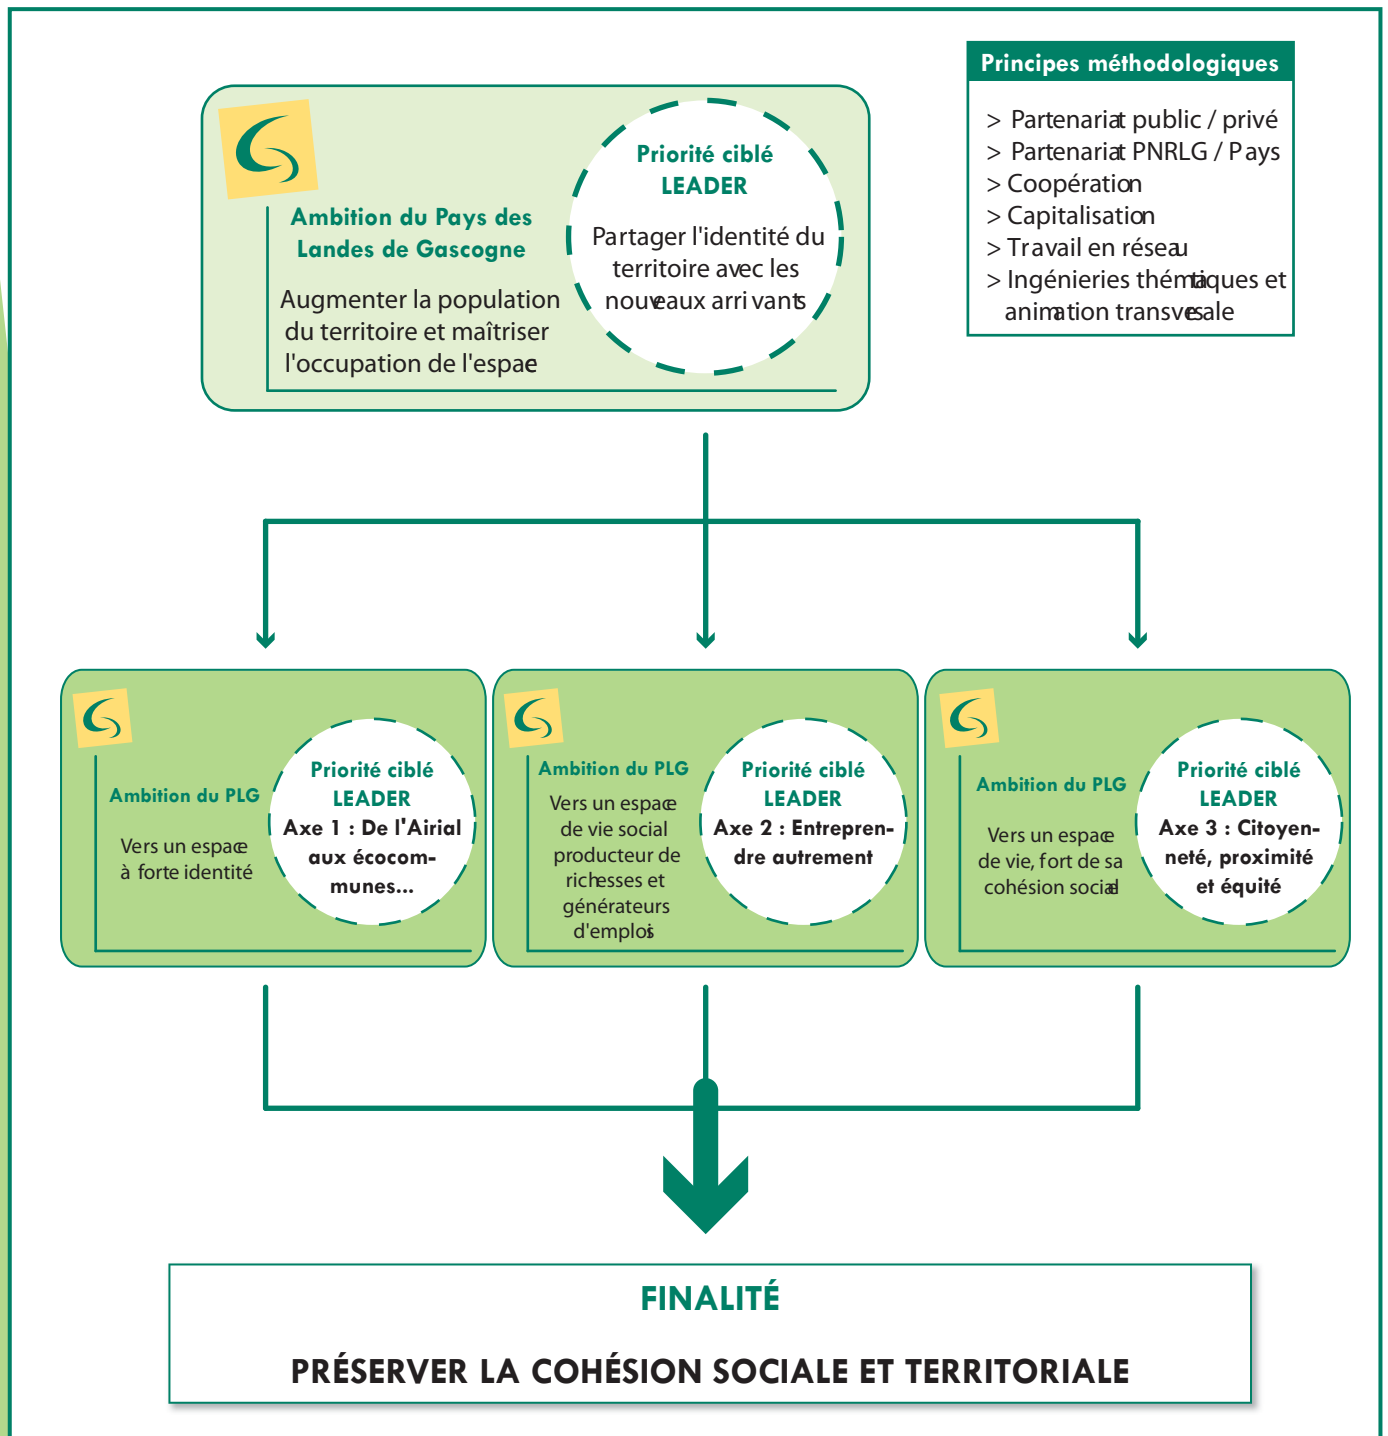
Principes méthodologiques

> Partenariat public / privé
> Partenariat PNRLG / Pays
> Coopération
> Capitalisation
> Travail en réseau
> Ingénieries thématiques et animation transversale

Ambition du Pays des Landes de Gascogne

Augmenter la population du territoire et maîtriser l'occupation de l'espace

Priorité ciblé LEADER

Partager l'identité du territoire avec les nouveaux arrivants

Ambition du PLG

Vers un espace à forte identité

Priorité ciblé LEADER

Axe 1 : De l'Airial aux écocommunes...

Ambition du PLG

Vers un espace de vie social producteur de richesses et générateurs d'emplois

Priorité ciblé LEADER

Axe 2 : Entreprendre autrement

Ambition du PLG

Vers un espace de vie, fort de sa cohésion sociale

Priorité ciblé LEADER

Axe 3 : Citoyenneté, proximité et équité

FINALITÉ

PRÉSERVER LA COHÉSION SOCIALE ET TERRITORIALE